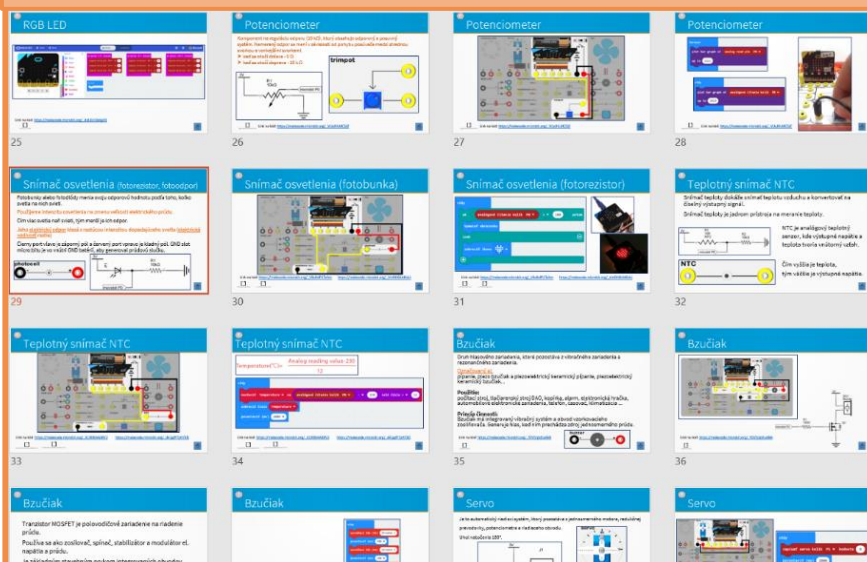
RGB LED

25

Potenciometer

Potenciometer je regulátor odporu (SENZ), ktorý obsahuje odporový a pracovný vývod. Nastavený odpor sa mení v závislosti od polohy.

trimpot

26

Potenciometer

27

Potenciometer

28

Snímač osvetlenia (fotorezistor, fotoodpor)

Fotobunky alebo fotodiódy menia svoju odporovú hodnotu podľa toho, koľko svetla na nich svieti.

Pri zvýšení intenzity osvetlenia sa znižuje veľkosť elektrického prúdu.

Čím viac svetla naň svieti, tým menší je jeho odpor.

photocell

29

Snímač osvetlenia (fotobunka)

30

Snímač osvetlenia (fotorezistor)

31

Teplotný snímač NTC

Snímač teploty dokáže snímať teplotu vzduchu a konvertovať ju do analógového signálu.

Snímač teploty je jednou prístroja na meranie teploty.

NTC je analógový teplotný senzor, kde výstupné napätie a teplota tvoria nelineárny vzťah.

NTC

Čím vyššia je teplota, tým väčšia je výstupné napätie.

32

Teplotný snímač NTC

33

Teplotný snímač NTC

temperature(°C)=

Analog reading value: 230

12

34

Bzučiak

Druh hlasového zariadenia, ktoré pozostáva z vibračného zariadenia a rezonančného zariadenia.

Použitie

35

Bzučiak

36

Bzučiak

Tranzistor MOSFET je polovodičové zariadenie na riadenie prúdu.

Používa sa ako zosilňovač, spínač, stabilizátor a modulátor el. napätia a prúdu.

Bzučiak

Servo

Servo